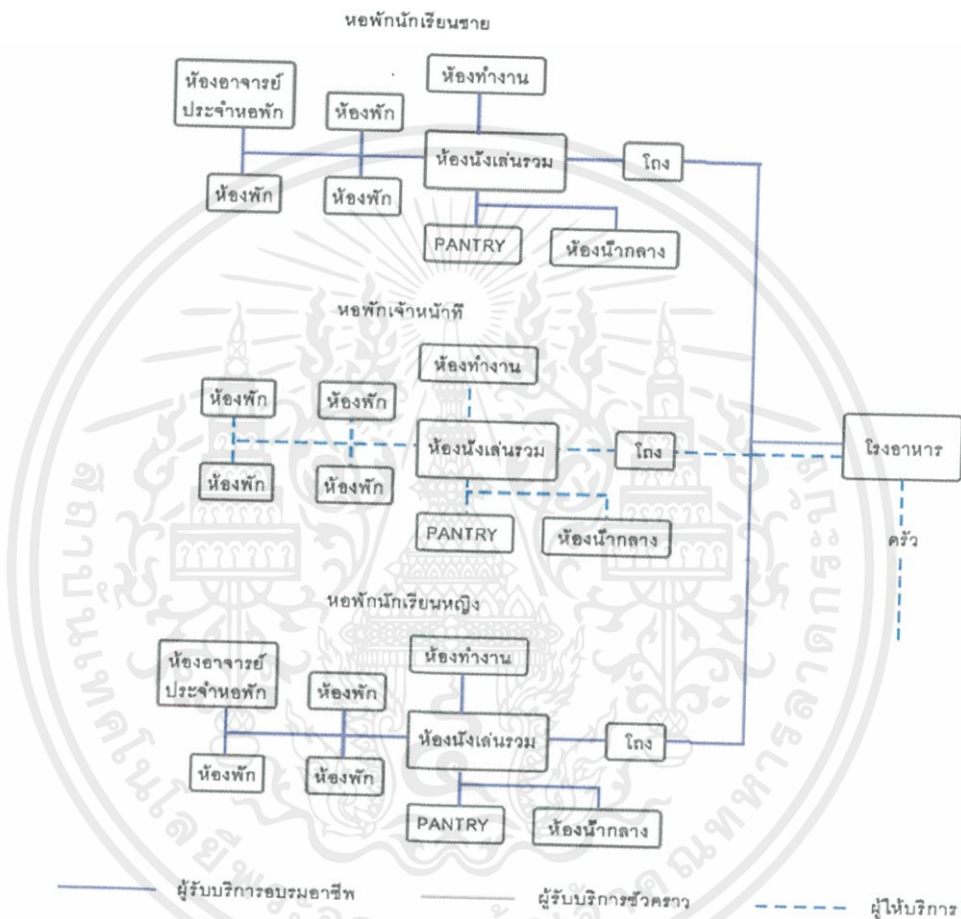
หอพักนักเรียนชาย

ห้องอาจารย์ประจำหอพัก

ห้องทำงาน

ห้องพัก

ห้องนั่งเล่นรวม

โถง

ห้องพัก

ห้องพัก

PANTRY

ห้องน้ำกลาง

หอพักเจ้าหน้าที่

ห้องทำงาน

ห้องพัก

ห้องพัก

ห้องนั่งเล่นรวม

โถง

โรงอาหาร

ห้องพัก

ห้องพัก

PANTRY

ห้องน้ำกลาง

ครัว

หอพักนักเรียนหญิง

ห้องอาจารย์ประจำหอพัก

ห้องทำงาน

ห้องพัก

ห้องนั่งเล่นรวม

โถง

ห้องพัก

ห้องพัก

PANTRY

ห้องน้ำกลาง

ผู้รับบริการอบรมอาชีพ

ผู้รับบริการชั่วคราว

ผู้ให้บริการ